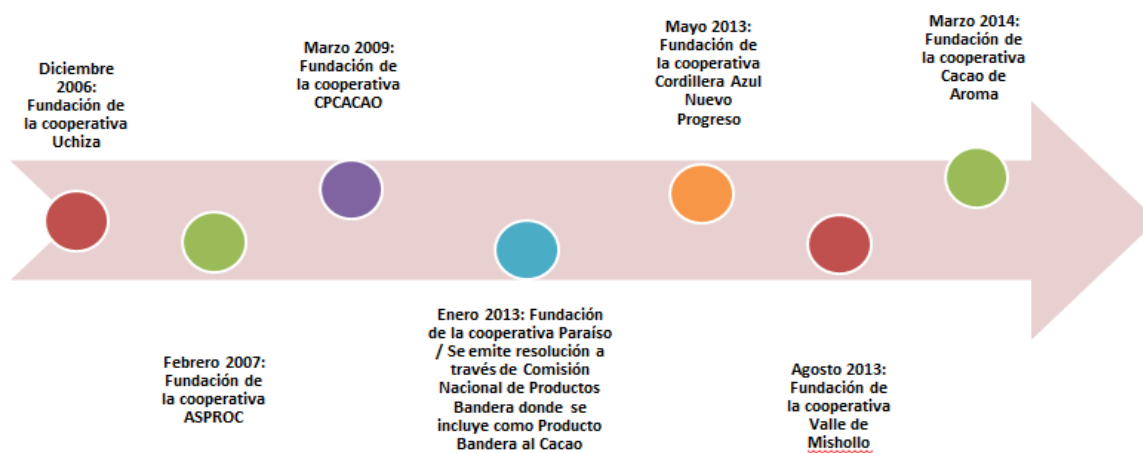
Diciembre 2006: Fundación de la cooperativa Uchiza

Febrero 2007: Fundación de la cooperativa ASPROC

Marzo 2009: Fundación de la cooperativa CPCACAO

Enero 2013: Fundación de la cooperativa Paraíso / Se emite resolución a través de Comisión Nacional de Productos Bandera donde se incluye como Producto Bandera al Cacao

Mayo 2013: Fundación de la cooperativa Cordillera Azul Nuevo Progreso

Agosto 2013: Fundación de la cooperativa Valle de Mishollo

Marzo 2014: Fundación de la cooperativa Cacao de Aroma